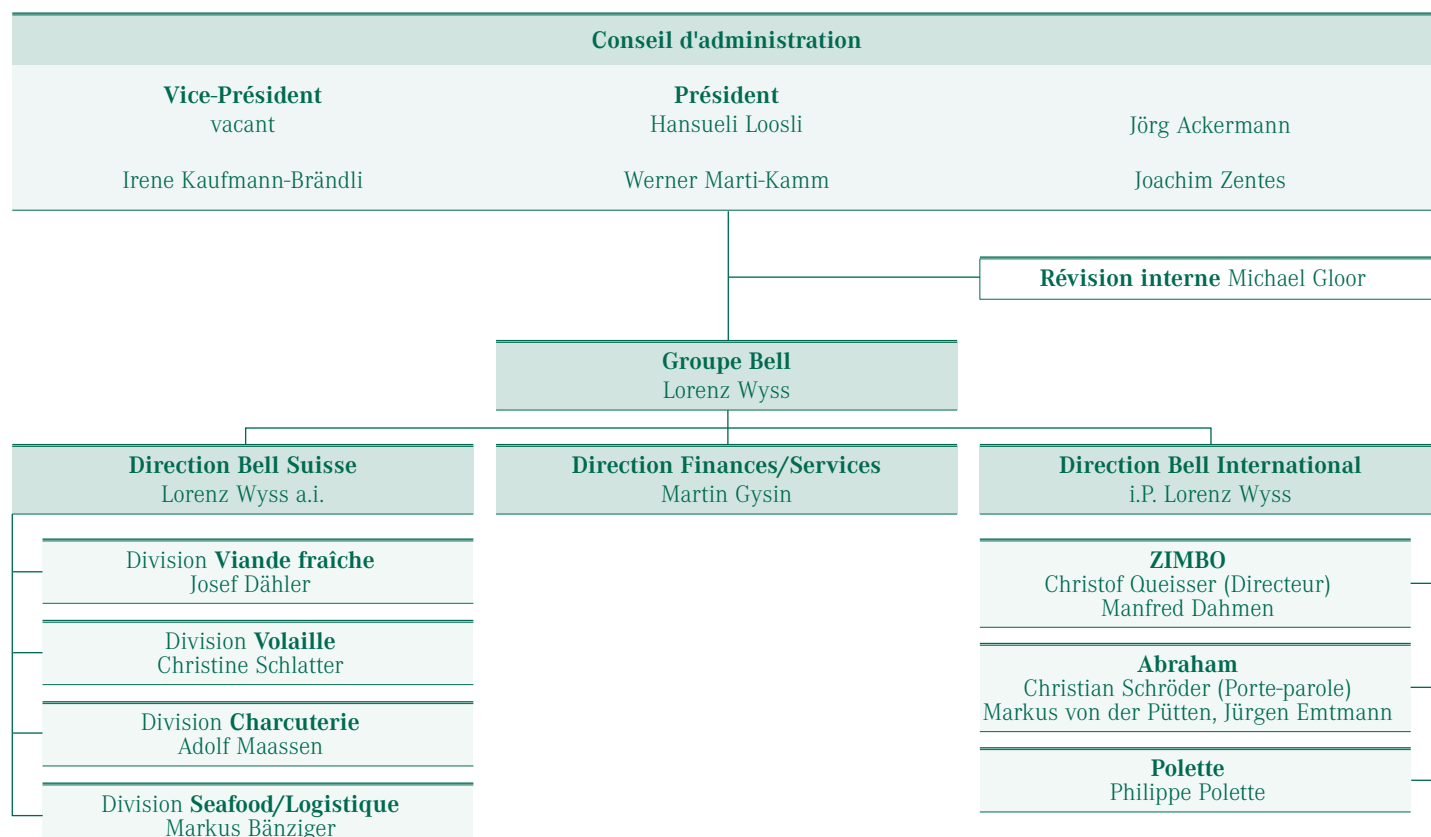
Conseil d'administration

Vice-Président
vacant

Président
Hansueli Loosli

Jörg Ackermann

Irene Kaufmann-Brändli

Werner Marti-Kamm

Joachim Zentes

Révision interne Michael Gloor

Groupe Bell
Lorenz Wyss

Direction Bell Suisse
Lorenz Wyss a.i.

Direction Finances/Services
Martin Gysin

Direction Bell International
i.P. Lorenz Wyss

Division Viande fraîche
Josef Dähler

Division Volaille
Christine Schlatter

Division Charcuterie
Adolf Maassen

Division Seafood/Logistique
Markus Bänziger

ZIMBO
Christof Queisser (Directeur)
Manfred Dahmen

Abraham
Christian Schröder (Porte-parole)
Markus von der Pütten, Jürgen Emtmann

Polette
Philippe Polette